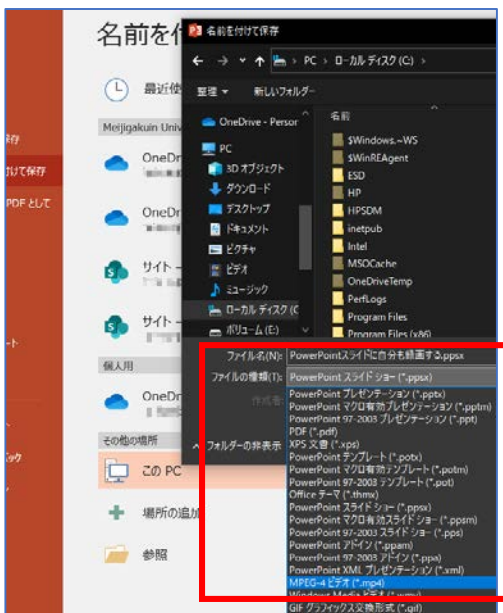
名前を付

保存
けて保存
PDF として

ート

ック

最近使

Meijigakuin Univ

OneDr

OneDr

サイト -

サイト -

個人用

OneDr

その他の場所

この PC

場所の追加

参照

名前を付けて保存

← → ˅ ↑ > PC > ローカル ディスク (C:)

整理 ▾ 新しいフォルダー

OneDrive - Persor

PC

3D オブジェクト

ダウンロード

デスクトップ

ドキュメント

ピクチャ

ビデオ

ミュージック

ローカル ディスク (C

ボリューム (E:)

名前

$Windows.~WS

$WinREAgent

ESD

HP

HPSDM

inetpub

Intel

MSOCache

OneDriveTemp

PerfLogs

Program Files

Program Files (x86)

ファイル名(N): PowerPointスライドに自分も録画する.ppsx

ファイルの種類(T): PowerPoint スライド ショー (*.ppsx)

作成者

フォルダーの非表示

PowerPoint プレゼンテーション (*.pptx)
PowerPoint マクロ有効プレゼンテーション (*.pptm)
PowerPoint 97-2003 プレゼンテーション (*.ppt)
PDF (*.pdf)
XPS 文書 (*.xps)
PowerPoint テンプレート (*.potx)
PowerPoint マクロ有効テンプレート (*.potm)
PowerPoint 97-2003 テンプレート (*.pot)
Office テーマ (*.thmx)
PowerPoint スライド ショー (*.ppsx)
PowerPoint マクロ有効スライド ショー (*.ppsm)
PowerPoint 97-2003 スライド ショー (*.pps)
PowerPoint アドイン (*.ppam)
PowerPoint 97-2003 アドイン (*.ppa)
PowerPoint XML プレゼンテーション (*.xml)
MPEG-4 ビデオ (*.mp4)
Windows Media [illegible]
GIF グラフィックス交換形式 (*.gif)